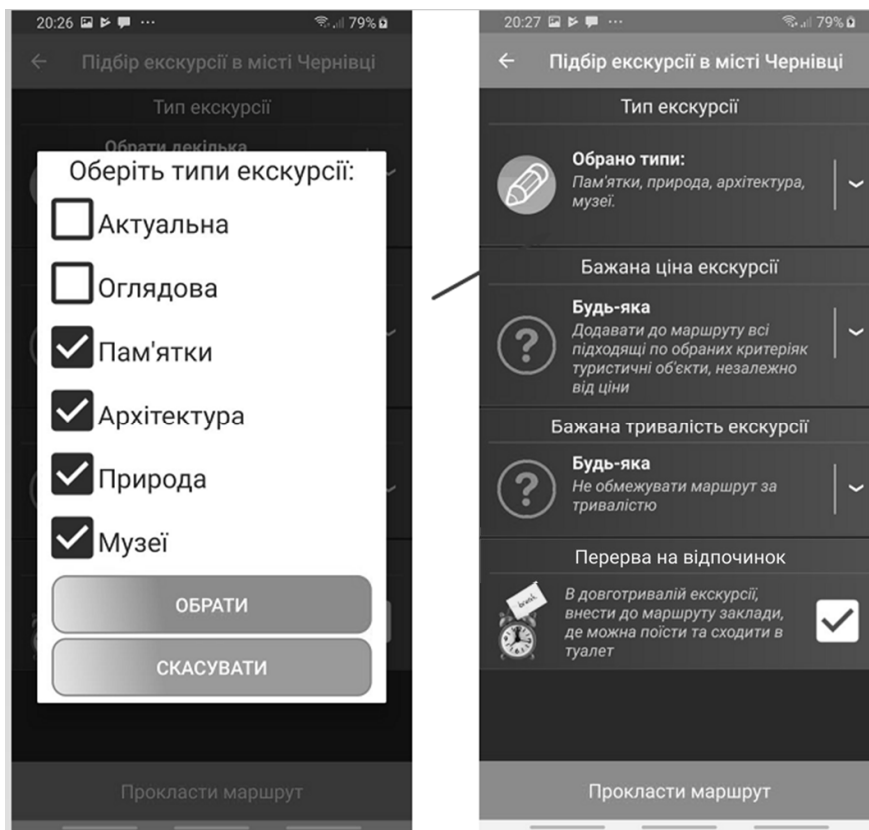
20:26 ··· 79%

Підбір екскурсії в місті Чернівці

Тип екскурсії

Обрати декілька

Оберіть типи екскурсії:

Актуальна

Оглядова

Пам'ятки

Архітектура

Природа

Музеї

ОБРАТИ

СКАСУВАТИ

Прокласти маршрут

20:27 ··· 79%

Підбір екскурсії в місті Чернівці

Тип екскурсії

Обрано типи:
Пам'ятки, природа, архітектура, музеї.

Бажана ціна екскурсії

Будь-яка
Додавати до маршруту всі підходящі по обраних критеріяк туристичні об'єкти, незалежно від ціни

Бажана тривалість екскурсії

Будь-яка
Не обмежувати маршрут за тривалістю

Перерва на відпочинок

break

В довготривалій екскурсії, внести до маршруту заклади, де можна поїсти та сходити в туалет

Прокласти маршрут